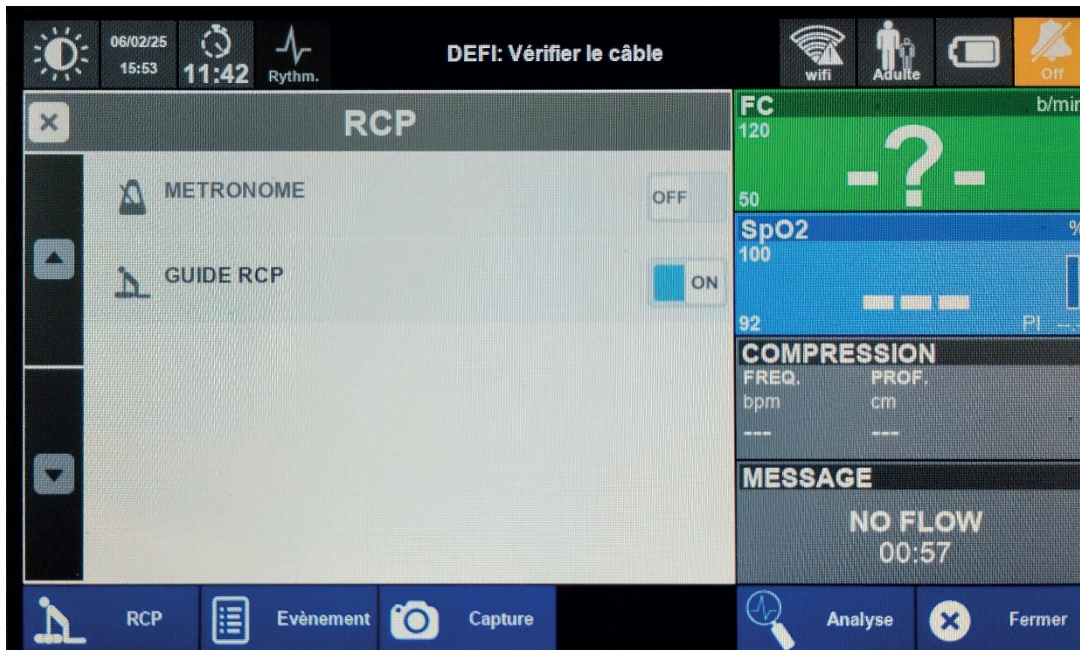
06/02/25 15:53 11:42 Rythm.

DEFI: Vérifier le câble

wifi Adulte Off

RCP

METRONOME OFF

GUIDE RCP ON

FC b/mir
120
-?-
50

SpO2 %
100
---
92 PI --

COMPRESSION
FREQ. PROF.
bpm cm
--- ---

MESSAGE
NO FLOW
00:57

RCP Evènement Capture Analyse Fermer